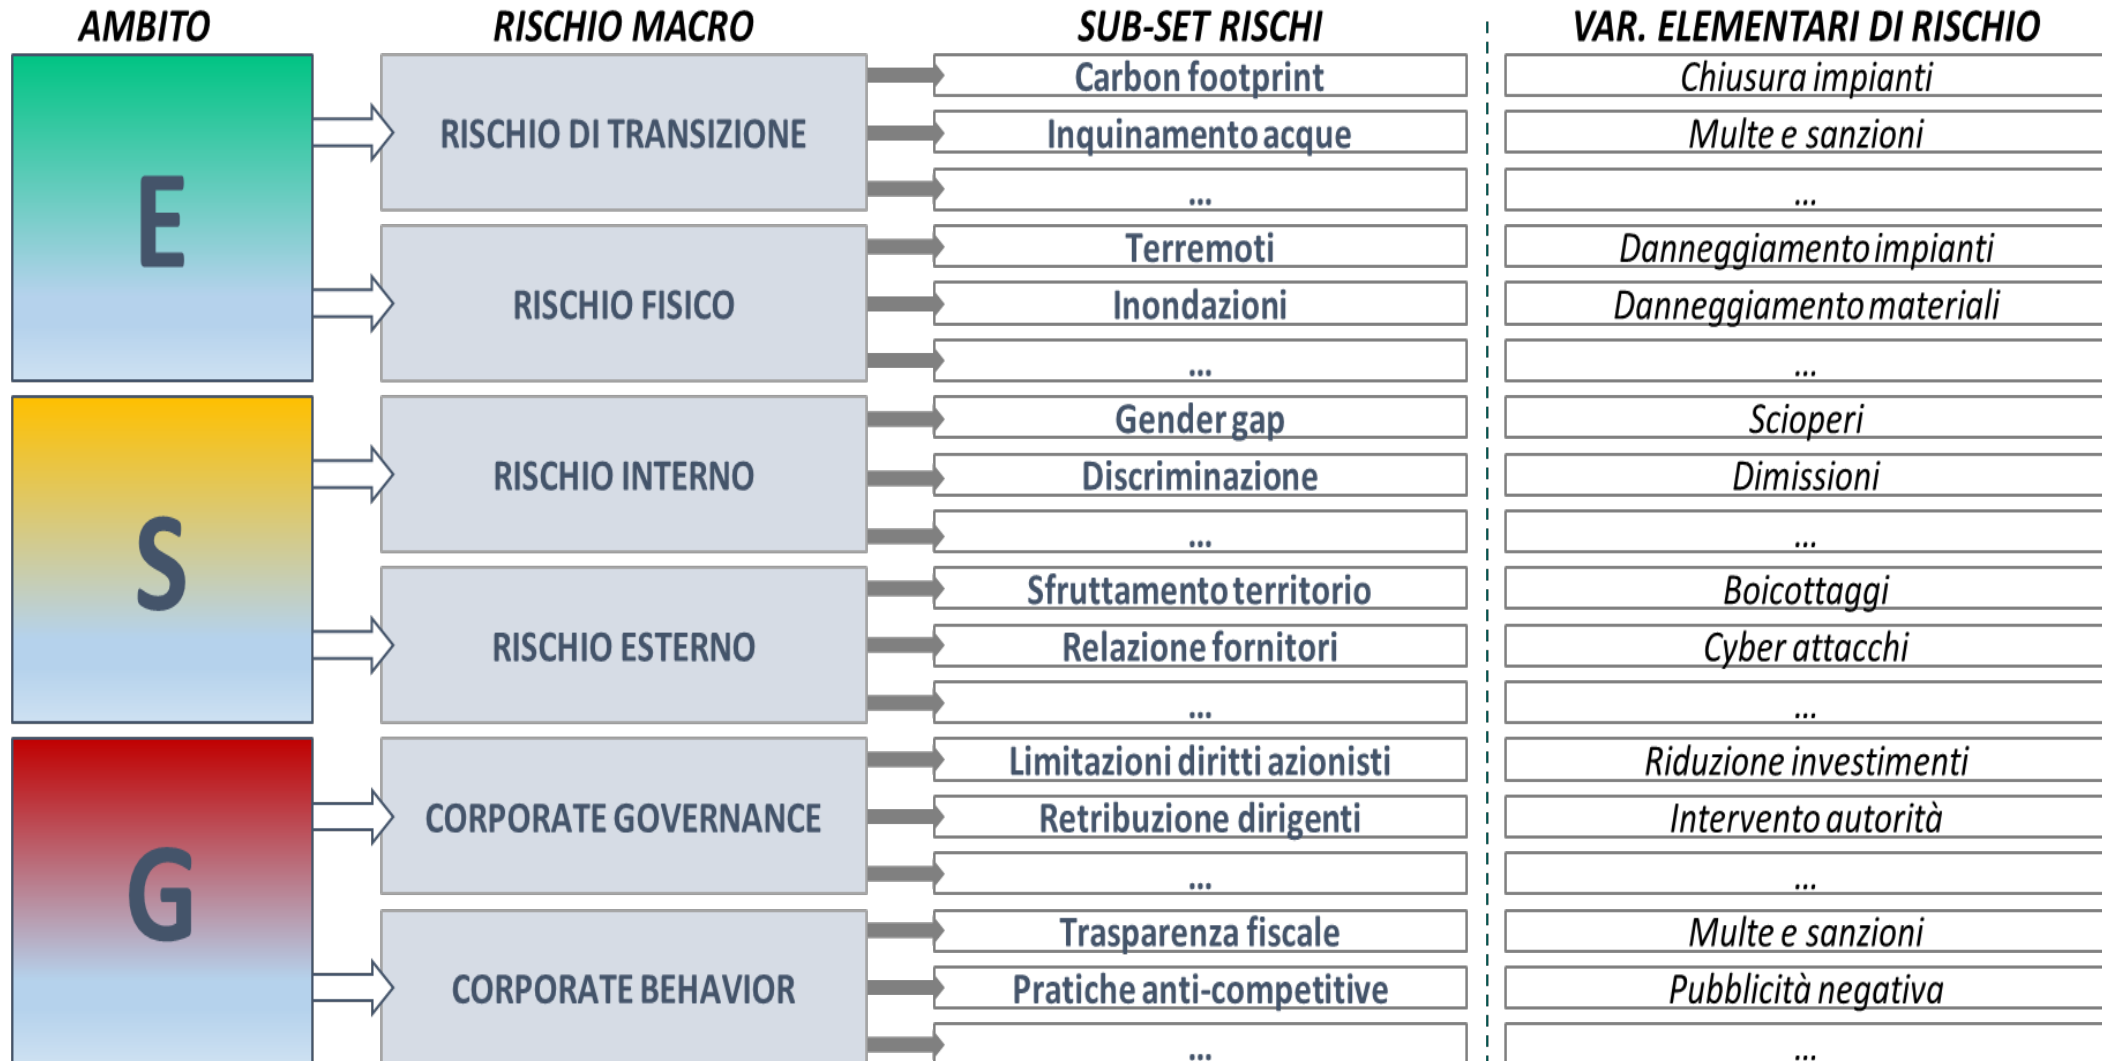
| AMBITO | RISCHIO MACRO | SUB-SET RISCHI | VAR. ELEMENTARI DI RISCHIO |
|---|---|---|---|
| E | RISCHIO DI TRANSIZIONE | Carbon footprint | Chiusura impianti |
| | | Inquinamento acque | Multe e sanzioni |
| | | ... | ... |
| | RISCHIO FISICO | Terremoti | Danneggiamento impianti |
| | | Inondazioni | Danneggiamento materiali |
| | | ... | ... |
| S | RISCHIO INTERNO | Gender gap | Scioperi |
| | | Discriminazione | Dimissioni |
| | | ... | ... |
| | RISCHIO ESTERNO | Sfruttamento territorio | Boicottaggi |
| | | Relazione fornitori | Cyber attacchi |
| | | ... | ... |
| G | CORPORATE GOVERNANCE | Limitazioni diritti azionisti | Riduzione investimenti |
| | | Retribuzione dirigenti | Intervento autorità |
| | | ... | ... |
| | CORPORATE BEHAVIOR | Trasparenza fiscale | Multe e sanzioni |
| | | Pratiche anti-competitive | Pubblicità negativa |
| | | ... | ... |